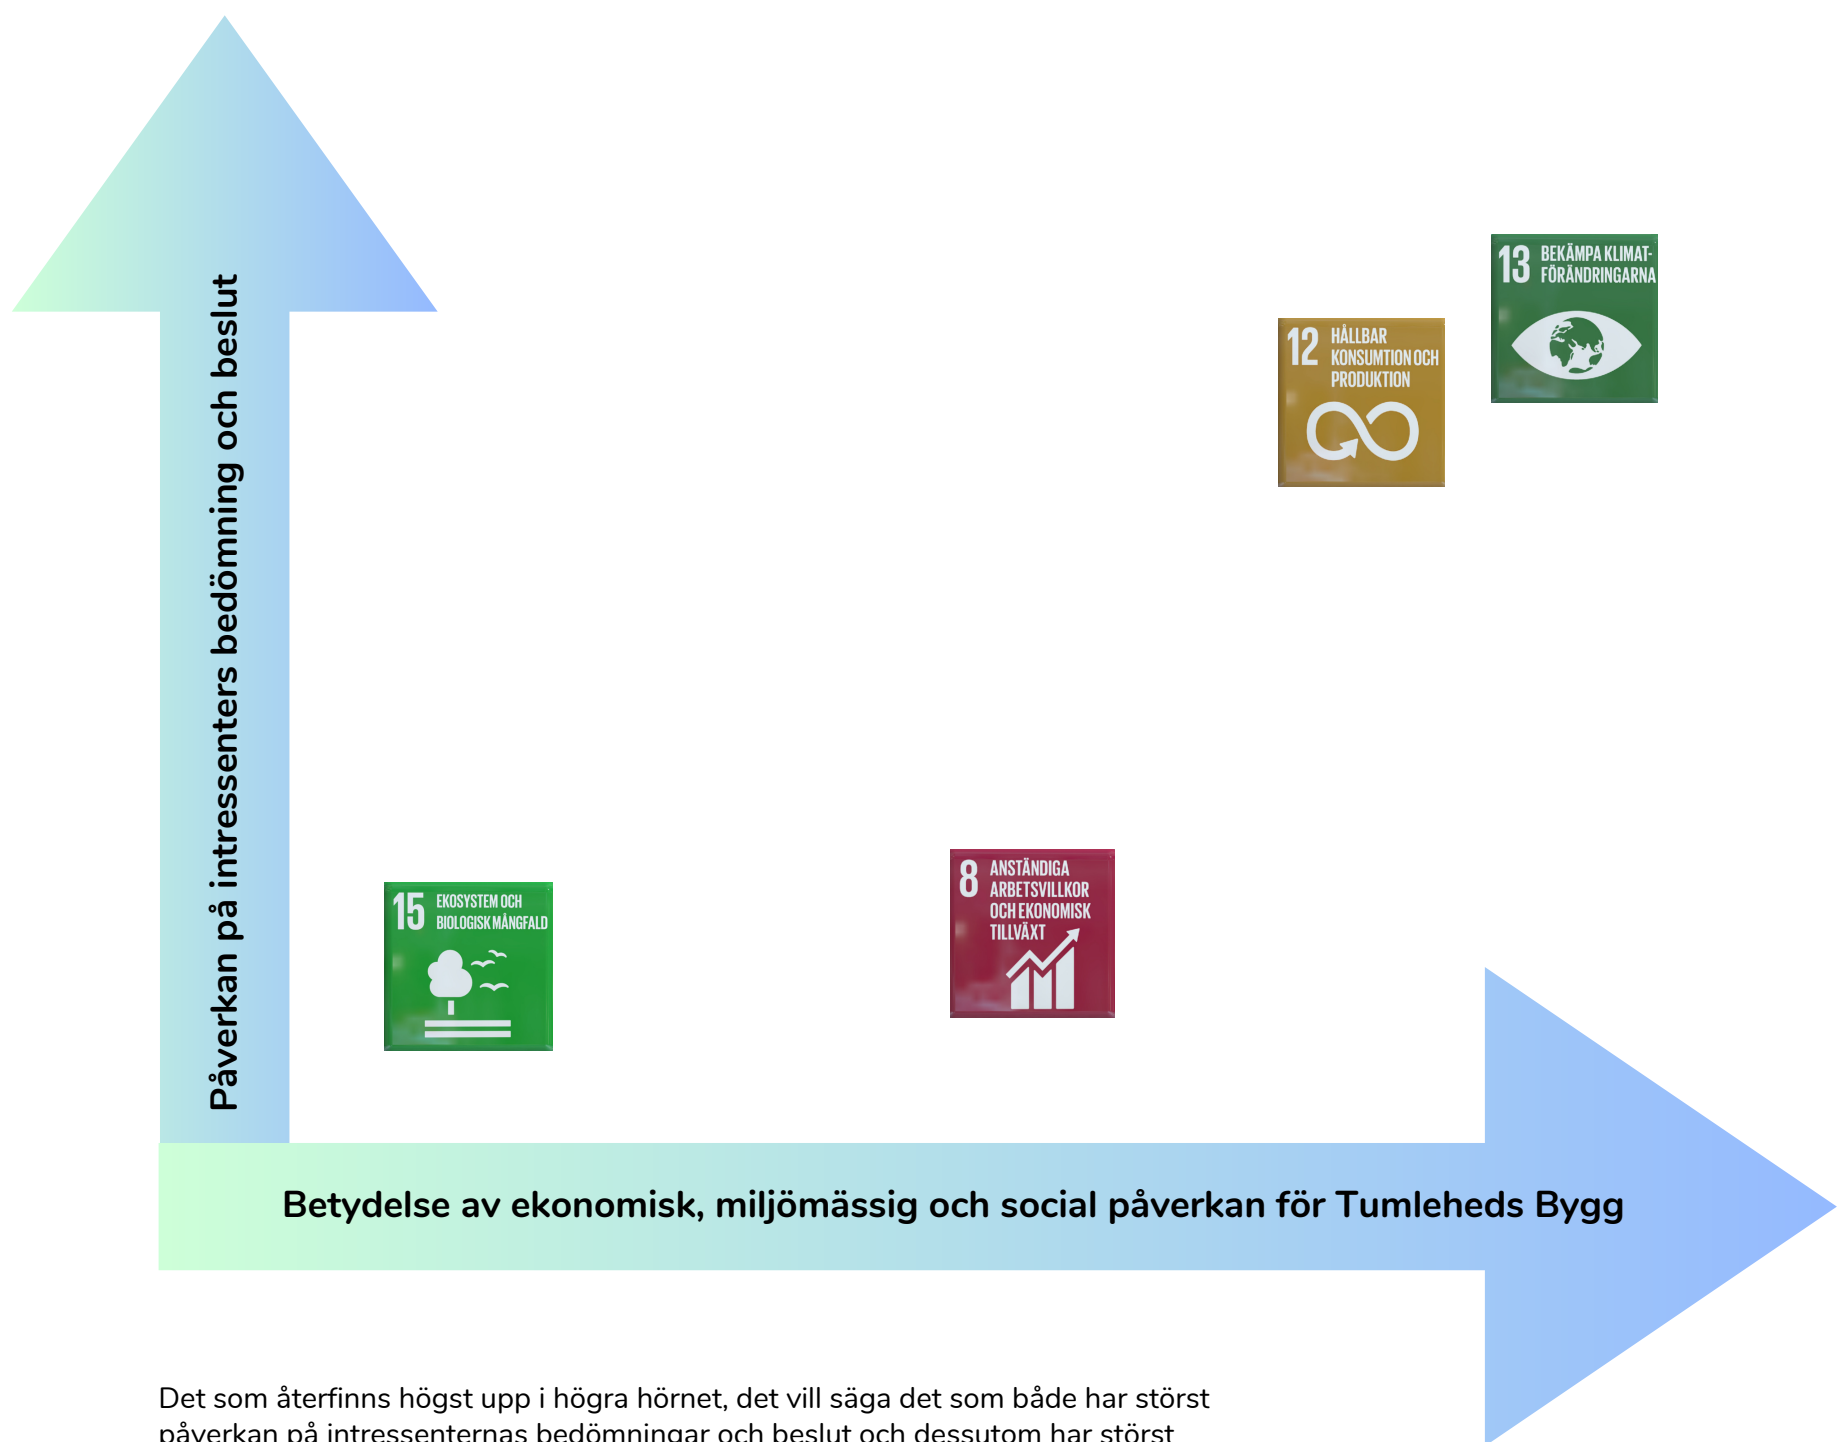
Påverkan på intressenters bedömning och beslut

13 BEKÄMPA KLIMATFÖRÄNDRINGARNA

12 HÅLLBAR KONSUMTION OCH PRODUKTION

8 ANSTÄNDIGA ARBETSVILLKOR OCH EKONOMISK TILLVÄXT

15 EKOSYSTEM OCH BIOLOGISK MÅNGFALD

Betydelse av ekonomisk, miljömässig och social påverkan för Tumleheds Bygg

Det som återfinns högst upp i högra hörnet, det vill säga det som både har störst påverkan på intressenternas bedömningar och beslut och dessutom har störst